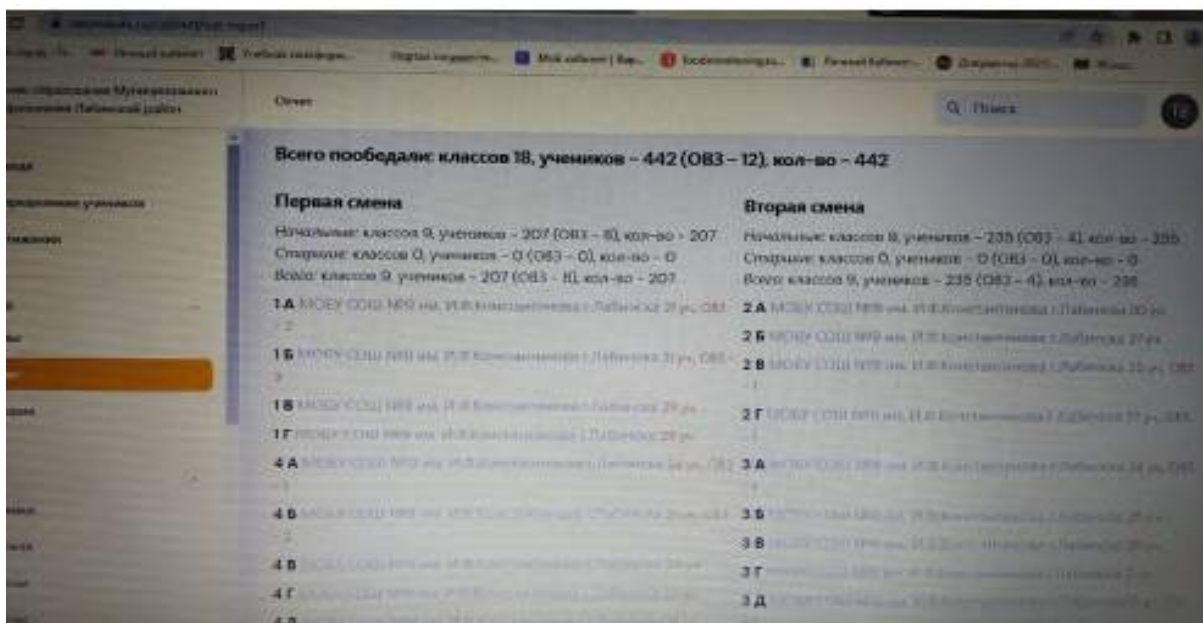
Отчет

Q Поиск

Всего пообедали: классов 18, учеников – 442 (ОВЗ – 12), кол-во – 442

Первая смена

Начальные: классов 9, учеников – 207 (ОВЗ – 8), кол-во – 207
Старшие: классов 0, учеников – 0 (ОВЗ – 0), кол-во – 0
Всего: классов 9, учеников – 207 (ОВЗ – 8), кол-во – 207

1 А МОБУ СОШ №9 им. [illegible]
1 Б МОБУ СОШ №9 им. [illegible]
1 В МОБУ СОШ №9 им. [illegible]
1 Г МОБУ СОШ №9 им. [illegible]
4 А МОБУ СОШ №9 им. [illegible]
4 Б МОБУ СОШ №9 им. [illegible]
4 В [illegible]
4 Г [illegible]

Вторая смена

Начальные: классов 9, учеников – 235 (ОВЗ – 4), кол-во – 235
Старшие: классов 0, учеников – 0 (ОВЗ – 0), кол-во – 0
Всего: классов 9, учеников – 235 (ОВЗ – 4), кол-во – 235

2 А МОБУ СОШ №9 им. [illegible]
2 Б МОБУ СОШ №9 им. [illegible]
2 В МОБУ СОШ №9 им. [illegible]
2 Г МОБУ СОШ №9 им. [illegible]
3 А МОБУ СОШ №9 им. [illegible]
3 Б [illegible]
3 В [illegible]
3 Г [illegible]
3 Д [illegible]